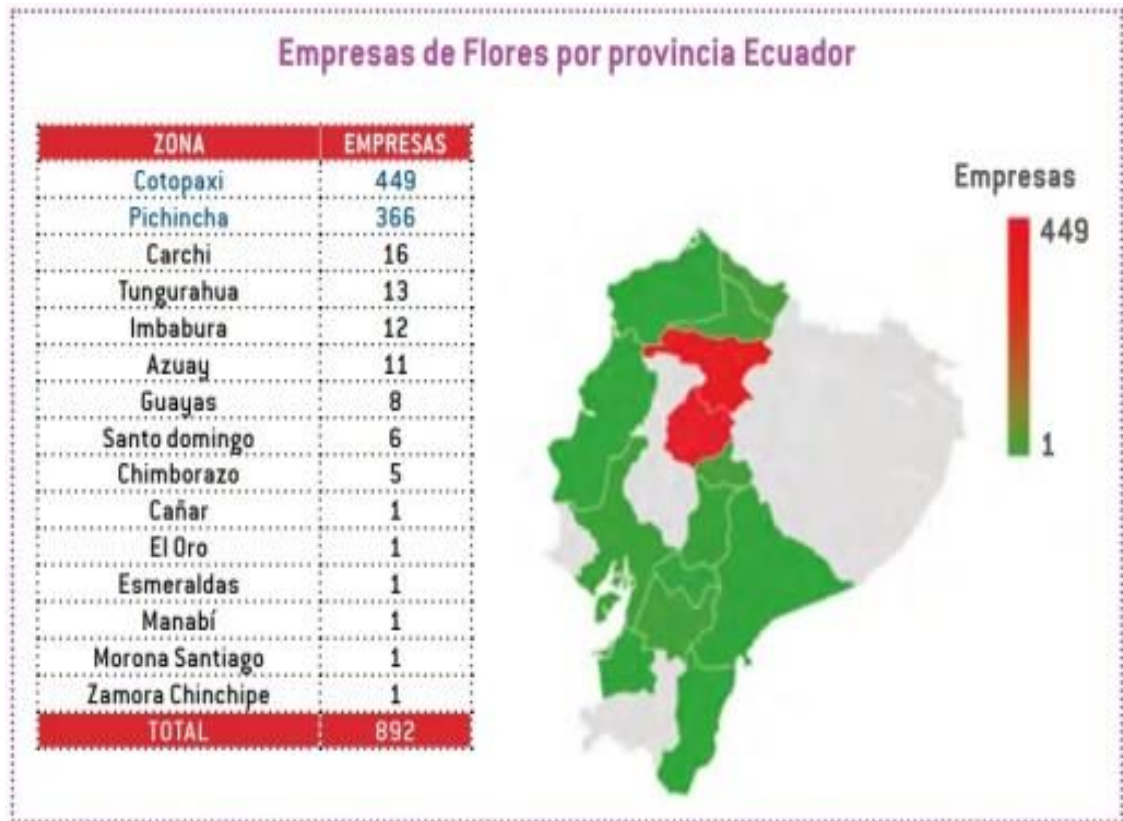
Empresas de Flores por provincia Ecuador

| ZONA | EMPRESAS |
|---|---|
| Cotopaxi | 449 |
| Pichincha | 366 |
| Carchi | 16 |
| Tungurahua | 13 |
| Imbabura | 12 |
| Azuay | 11 |
| Guayas | 8 |
| Santo domingo | 6 |
| Chimborazo | 5 |
| Cañar | 1 |
| El Oro | 1 |
| Esmeraldas | 1 |
| Manabí | 1 |
| Morona Santiago | 1 |
| Zamora Chinchipe | 1 |
| TOTAL | 892 |

Empresas
449
1